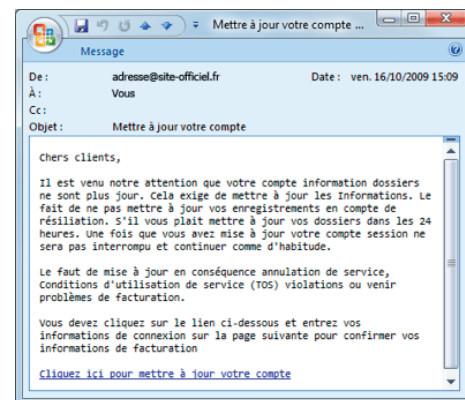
Mettre à jour votre compte ...

Message

De : adresse@site-officiel.fr
À : Vous
Cc :
Objet : Mettre à jour votre compte

Date : ven. 16/10/2009 15:09

Chers clients,

Il est venu notre attention que votre compte information dossiers ne sont plus jour. Cela exige de mettre à jour les Informations. Le fait de ne pas mettre à jour vos enregistrements en compte de résiliation. S'il vous plait mettre à jour vos dossiers dans les 24 heures. Une fois que vous avez mise à jour votre compte session ne sera pas interrompu et continuer comme d'habitude.

Le faut de mise à jour en conséquence annulation de service, Conditions d'utilisation de service (TOS) violations ou venir problèmes de facturation.

Vous devez cliquez sur le lien ci-dessous et entrez vos informations de connexion sur la page suivante pour confirmer vos informations de facturation

Cliquez ici pour mettre à jour votre compte